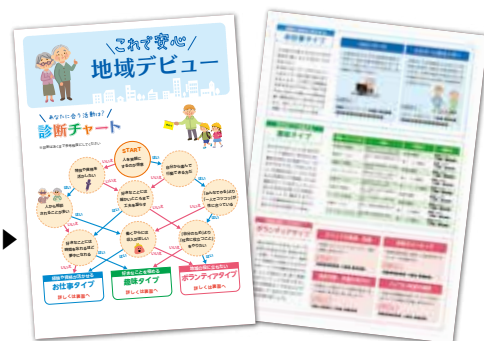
これで安心
地域デビュー

あなたに合う活動は?
診断チャート

START

はい
いいえ

お仕事タイプ
詳しくは裏面へ

趣味タイプ
詳しくは裏面へ

ボランティアタイプ
詳しくは裏面へ

お仕事タイプ

趣味タイプ

ボランティアタイプ